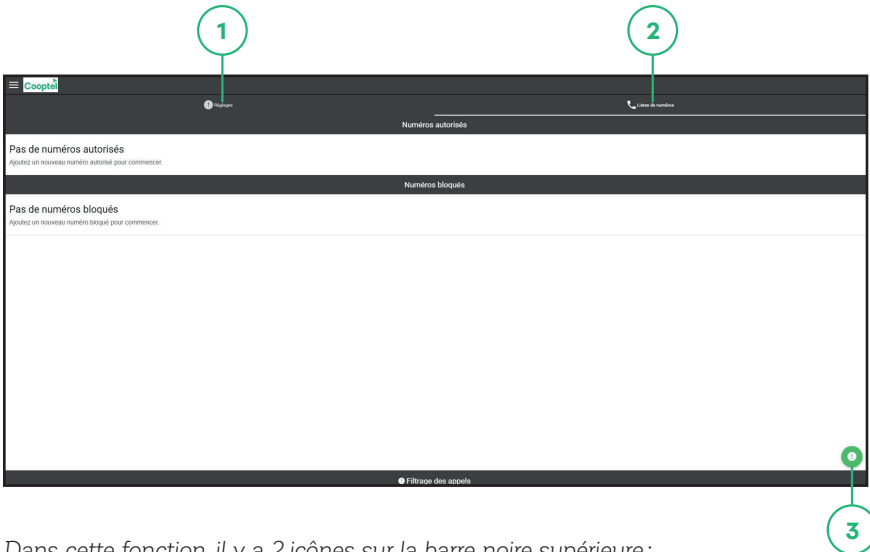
1

2

Cooptel

Réglages

Listes de numéros

Numéros autorisés

Pas de numéros autorisés

Ajoutez un nouveau numéro autorisé pour commencer.

Numéros bloqués

Pas de numéros bloqués

Ajoutez un nouveau numéro bloqué pour commencer.

Filtrage des appels

3

Dans cette fonction, il y a 2 icônes sur la barre noire supérieure :